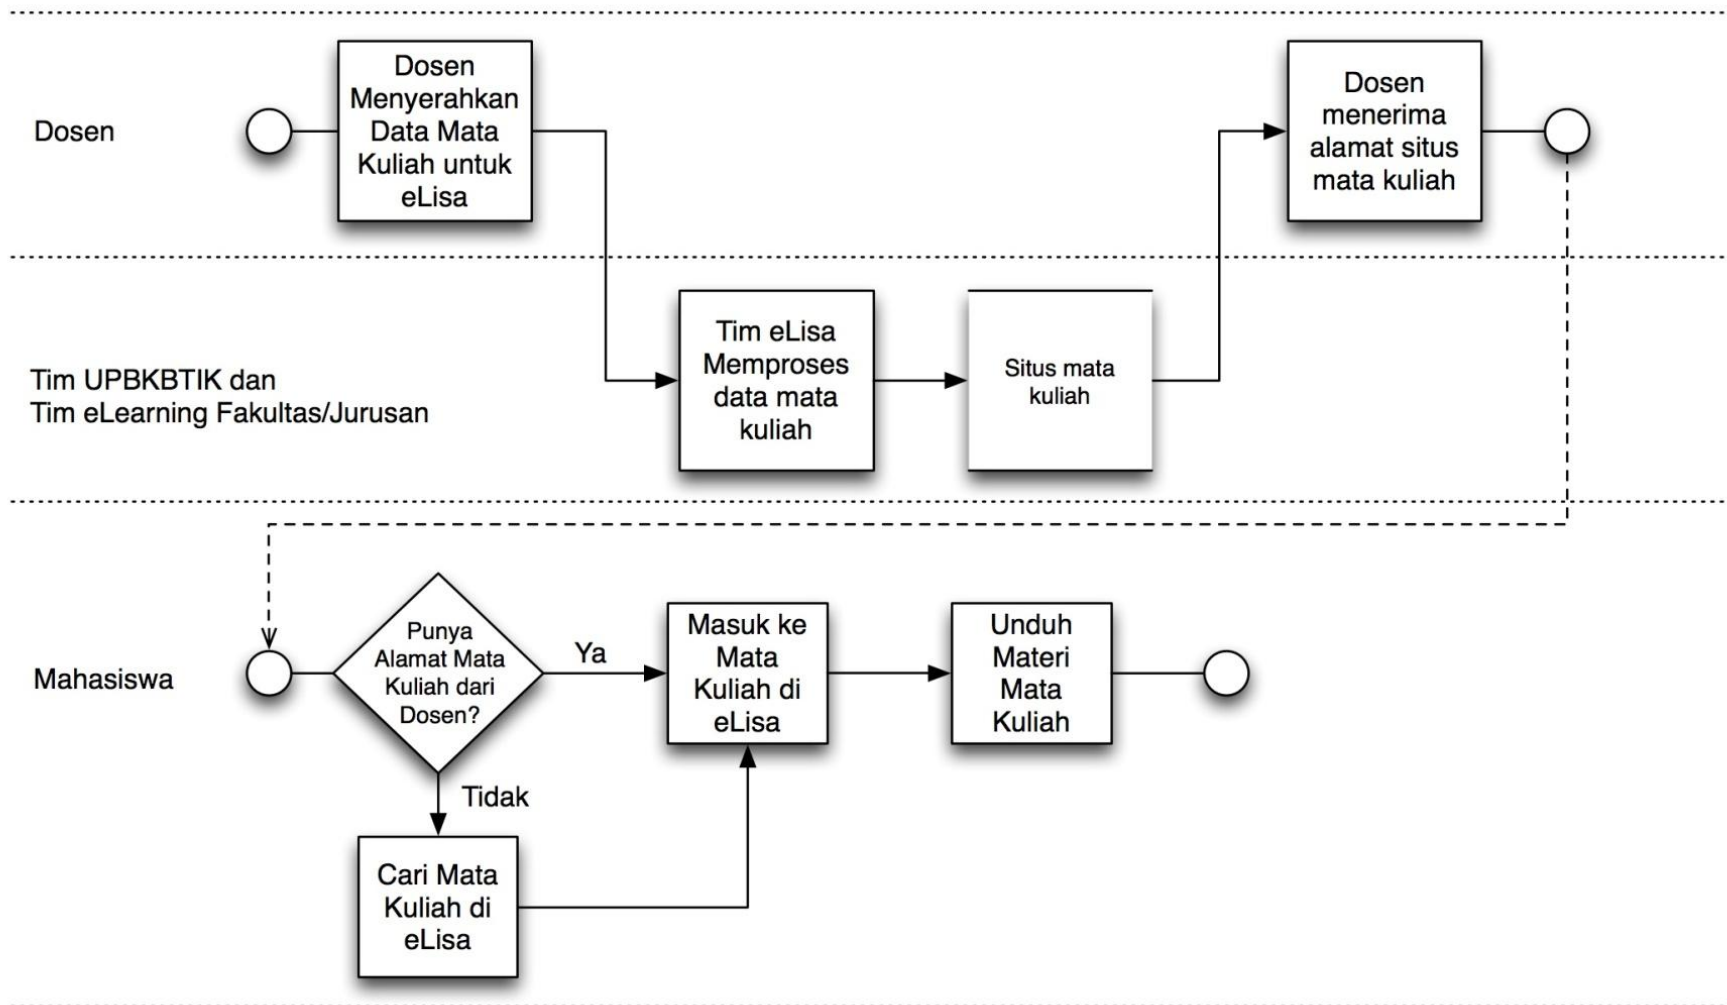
Dosen

Dosen Menyerahkan Data Mata Kuliah untuk eLisa

Dosen menerima alamat situs mata kuliah

Tim UPBKBTIK dan
Tim eLearning Fakultas/Jurusan

Tim eLisa Memproses data mata kuliah

Situs mata kuliah

Mahasiswa

Punya Alamat Mata Kuliah dari Dosen?

Ya

Masuk ke Mata Kuliah di eLisa

Unduh Materi Mata Kuliah

Tidak

Cari Mata Kuliah di eLisa